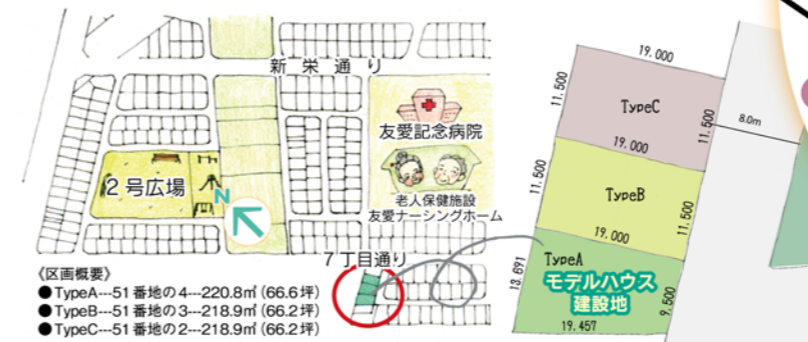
新栄通り

友愛記念病院

2号広場

N

老人保健施設
友愛ナーシングホーム

7丁目通り

《区画概要》
●TypeA---51番地の4---220.8㎡ (66.6坪)
●TypeB---51番地の3---218.9㎡ (66.2坪)
●TypeC---51番地の2---218.9㎡ (66.2坪)

19.000
11.500
TypeC
11.500
8.0m
19.000
11.500
TypeB
11.500
19.000
TypeA
13.691
モデルハウス
建設地
9.500
19.457